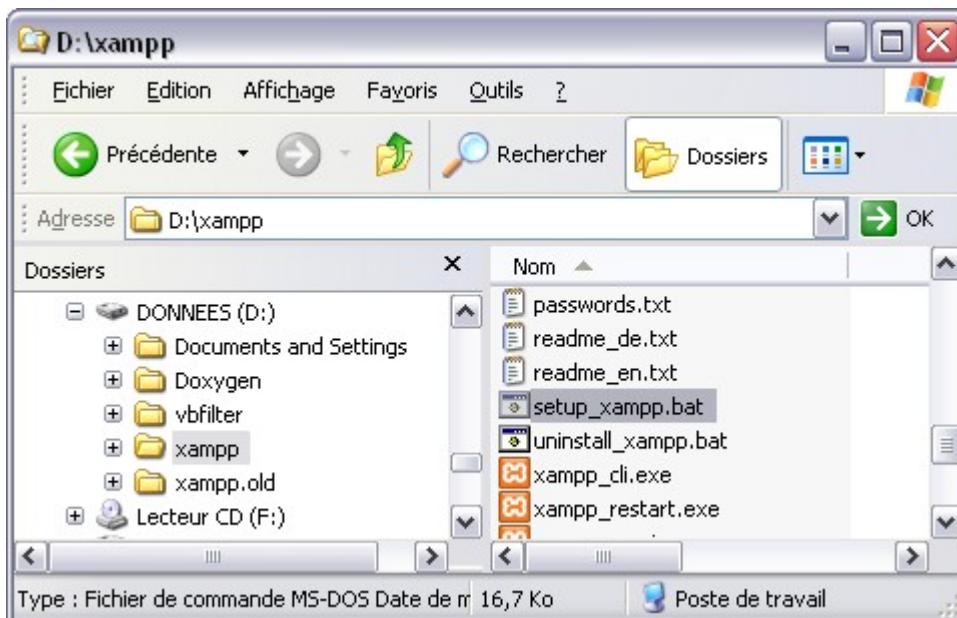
D:\xampp

Fichier Edition Affichage Favoris Outils ?

Précédente Rechercher Dossiers

Adresse D:\xampp OK

Dossiers

DONNEES (D:)
Documents and Settings
Doxygen
vbfilter
xampp
xampp.old
Lecteur CD (F:)

Nom

passwords.txt
readme_de.txt
readme_en.txt
setup_xampp.bat
uninstall_xampp.bat
xampp_cli.exe
xampp_restart.exe
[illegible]

Type : Fichier de commande MS-DOS Date de m 16,7 Ko Poste de travail